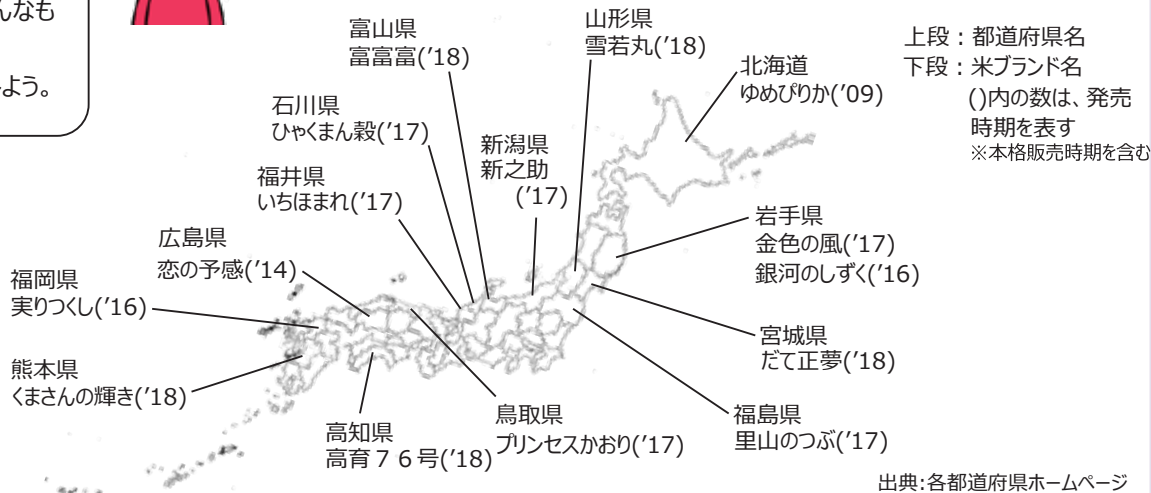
んなも

よう。

富山県
富富富('18)

山形県
雪若丸('18)

上段：都道府県名
下段：米ブランド名
()内の数は、発売時期を表す
※本格販売時期を含む

北海道
ゆめぴりか('09)

石川県
ひゃくまん穀('17)

新潟県
新之助
('17)

福井県
いちほまれ('17)

岩手県
金色の風('17)
銀河のしずく('16)

広島県
恋の予感('14)

福岡県
実りつくし('16)

宮城県
だて正夢('18)

熊本県
くまさんの輝き('18)

鳥取県
プリンセスかおり('17)

福島県
里山のつぶ('17)

高知県
高育76号('18)

出典:各都道府県ホームページ